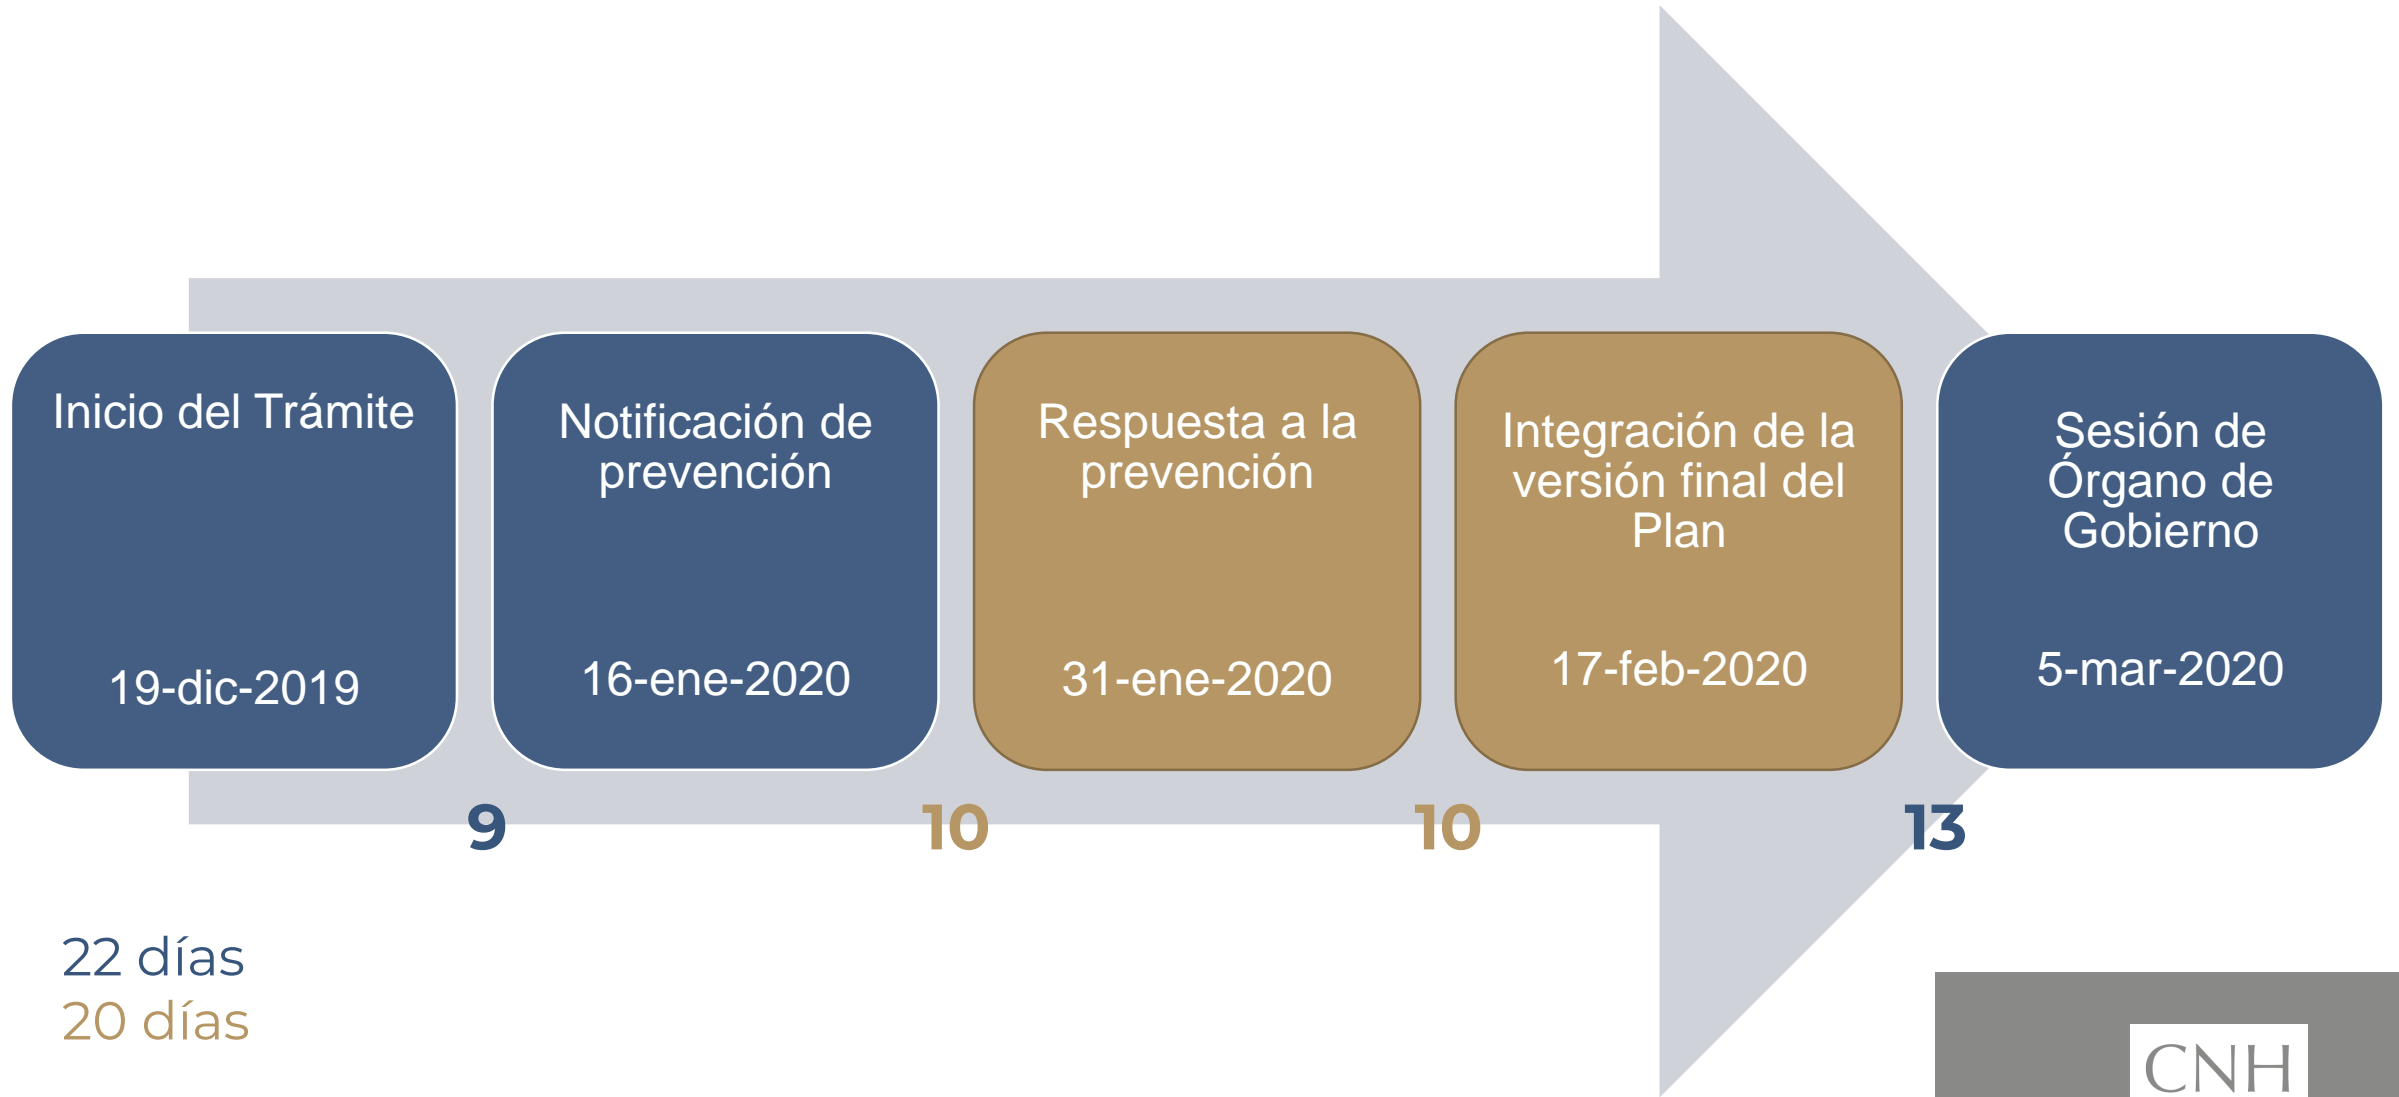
Inicio del Trámite

19-dic-2019

Notificación de prevención

16-ene-2020

Respuesta a la prevención

31-ene-2020

Integración de la versión final del Plan

17-feb-2020

Sesión de Órgano de Gobierno

5-mar-2020

9

10

10

13

22 días
20 días

CNH